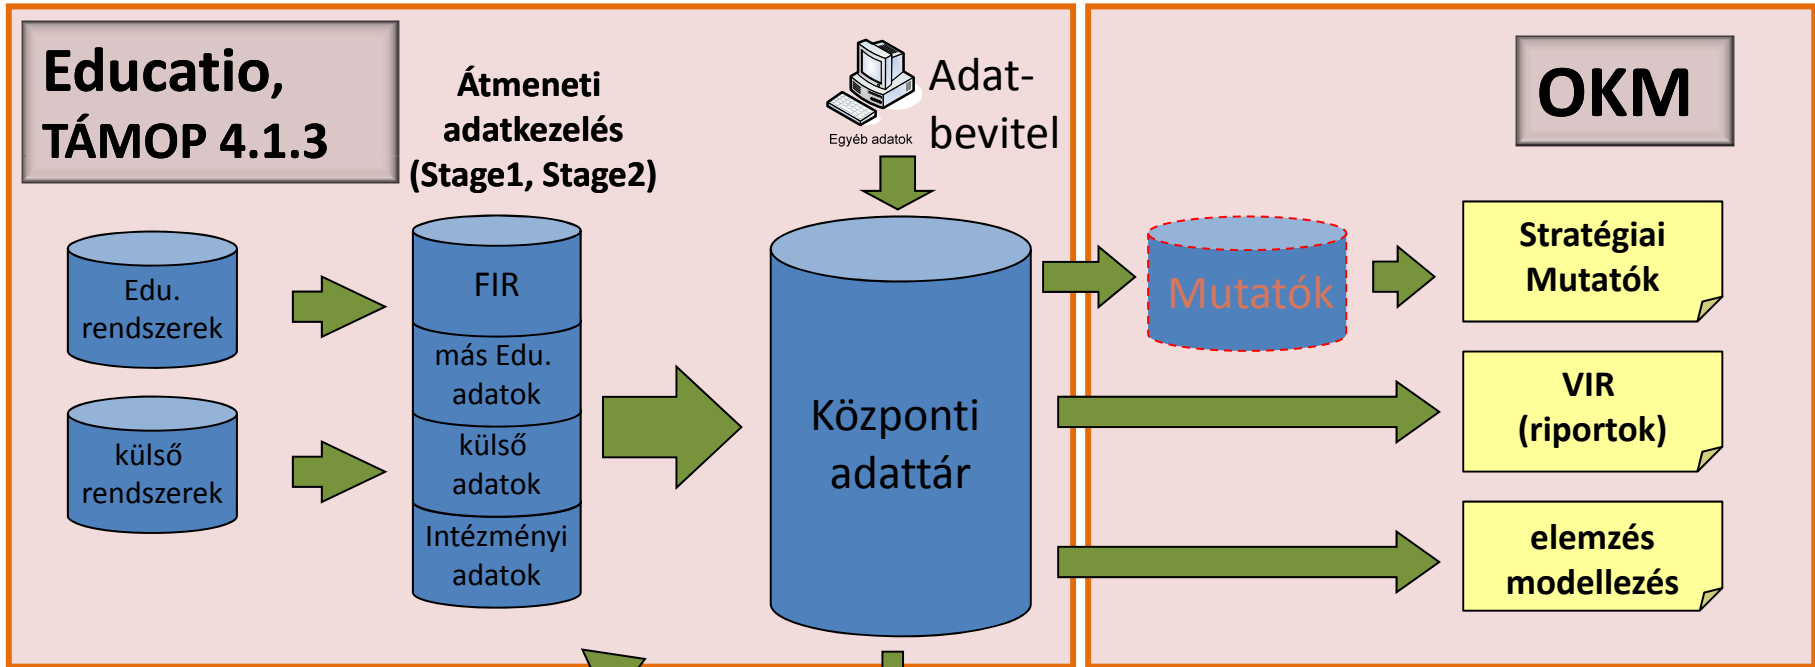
Educatio, TÁMOP 4.1.3

Átmeneti adatkezelés (Stage1, Stage2)

Egyéb adatok

Adat-bevitel

OKM

Edu. rendszerek

külső rendszerek

FIR

más Edu. adatok

külső adatok

Intézményi adatok

Központi adattár

Mutatók

Stratégiai Mutatók

VIR (riportok)

elemzés modellezés